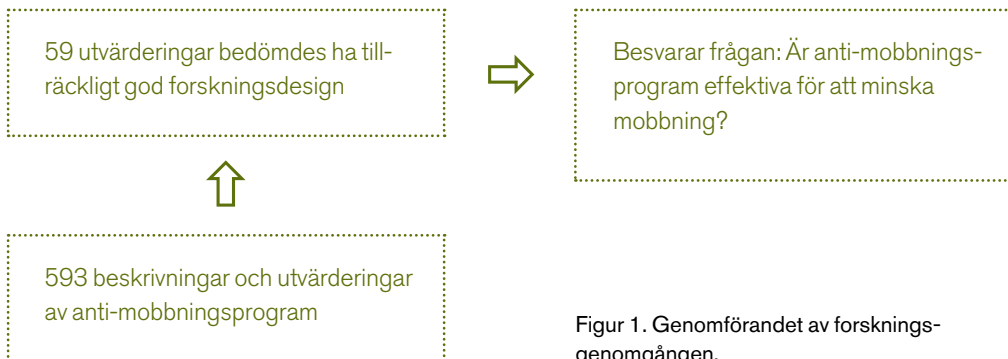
59 utvärderingar bedömdes ha tillräckligt god forskningsdesign

Besvarar frågan: Är anti-mobbningsprogram effektiva för att minska mobbning?

593 beskrivningar och utvärderingar av anti-mobbningsprogram

Figur 1. Genomförandet av forskningsgenomgången.